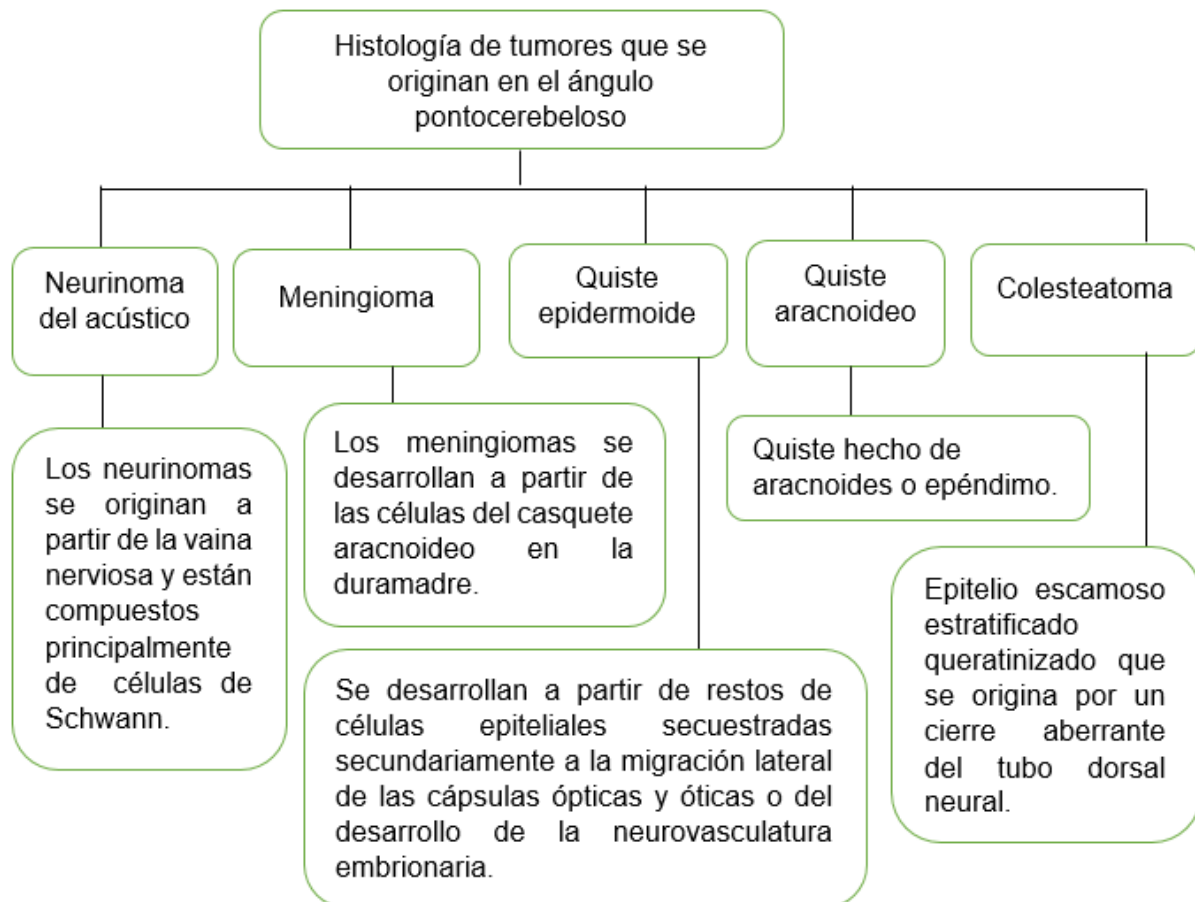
Histología de tumores que se originan en el ángulo pontocerebeloso

Neurinoma del acústico

Los neurinomas se originan a partir de la vaina nerviosa y están compuestos principalmente de células de Schwann.

Meningioma

Los meningiomas se desarrollan a partir de las células del casquete aracnoideo en la duramadre.

Quiste epidermoide

Se desarrollan a partir de restos de células epiteliales secuestradas secundariamente a la migración lateral de las cápsulas ópticas y óticas o del desarrollo de la neurovasculatura embrionaria.

Quiste aracnoideo

Quiste hecho de aracnoides o epéndimo.

Colesteatoma

Epitelio escamoso estratificado queratinizado que se origina por un cierre aberrante del tubo dorsal neural.